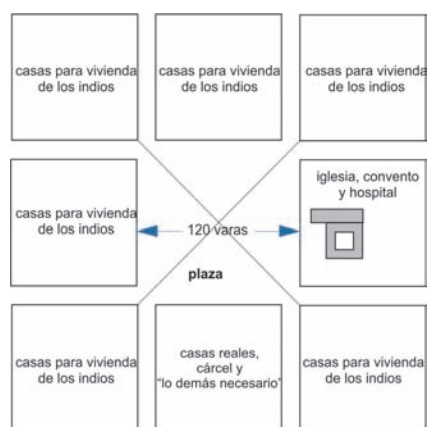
casas para vivienda de los indios

casas para vivienda de los indios

casas para vivienda de los indios

casas para vivienda de los indios

120 varas

iglesia, convento y hospital

plaza

casas para vivienda de los indios

casas reales, cárcel y "lo demás necesario"

casas para vivienda de los indios